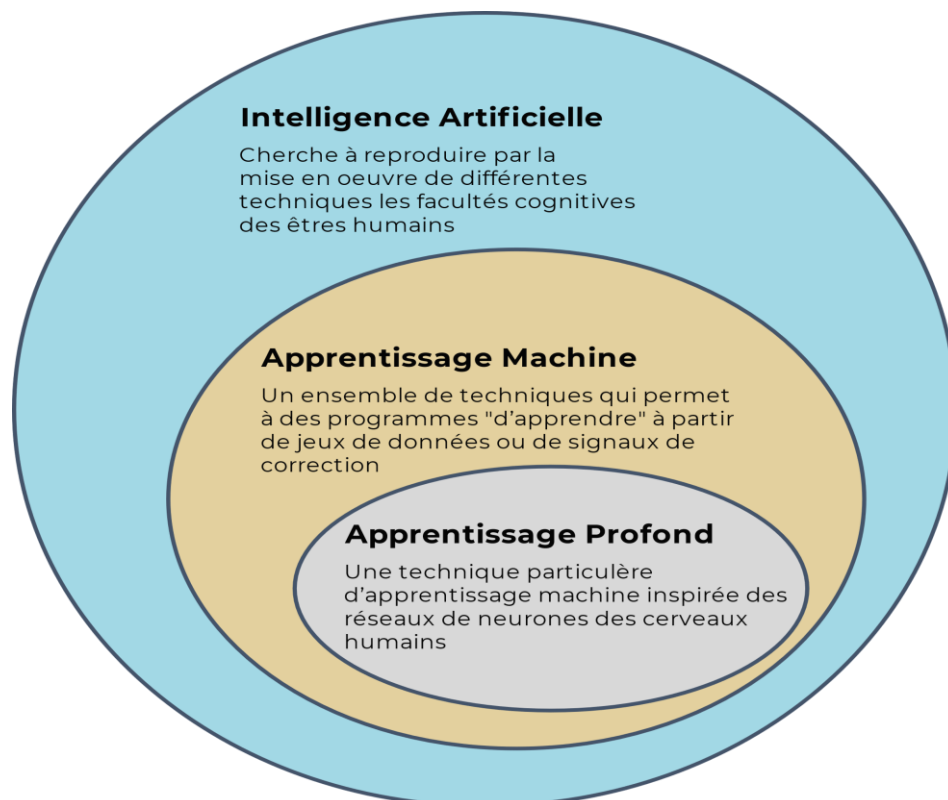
Intelligence Artificielle

Cherche à reproduire par la mise en oeuvre de différentes techniques les facultés cognitives des êtres humains

Apprentissage Machine

Un ensemble de techniques qui permet à des programmes "d'apprendre" à partir de jeux de données ou de signaux de correction

Apprentissage Profond

Une technique particulère d'apprentissage machine inspirée des réseaux de neurones des cerveaux humains